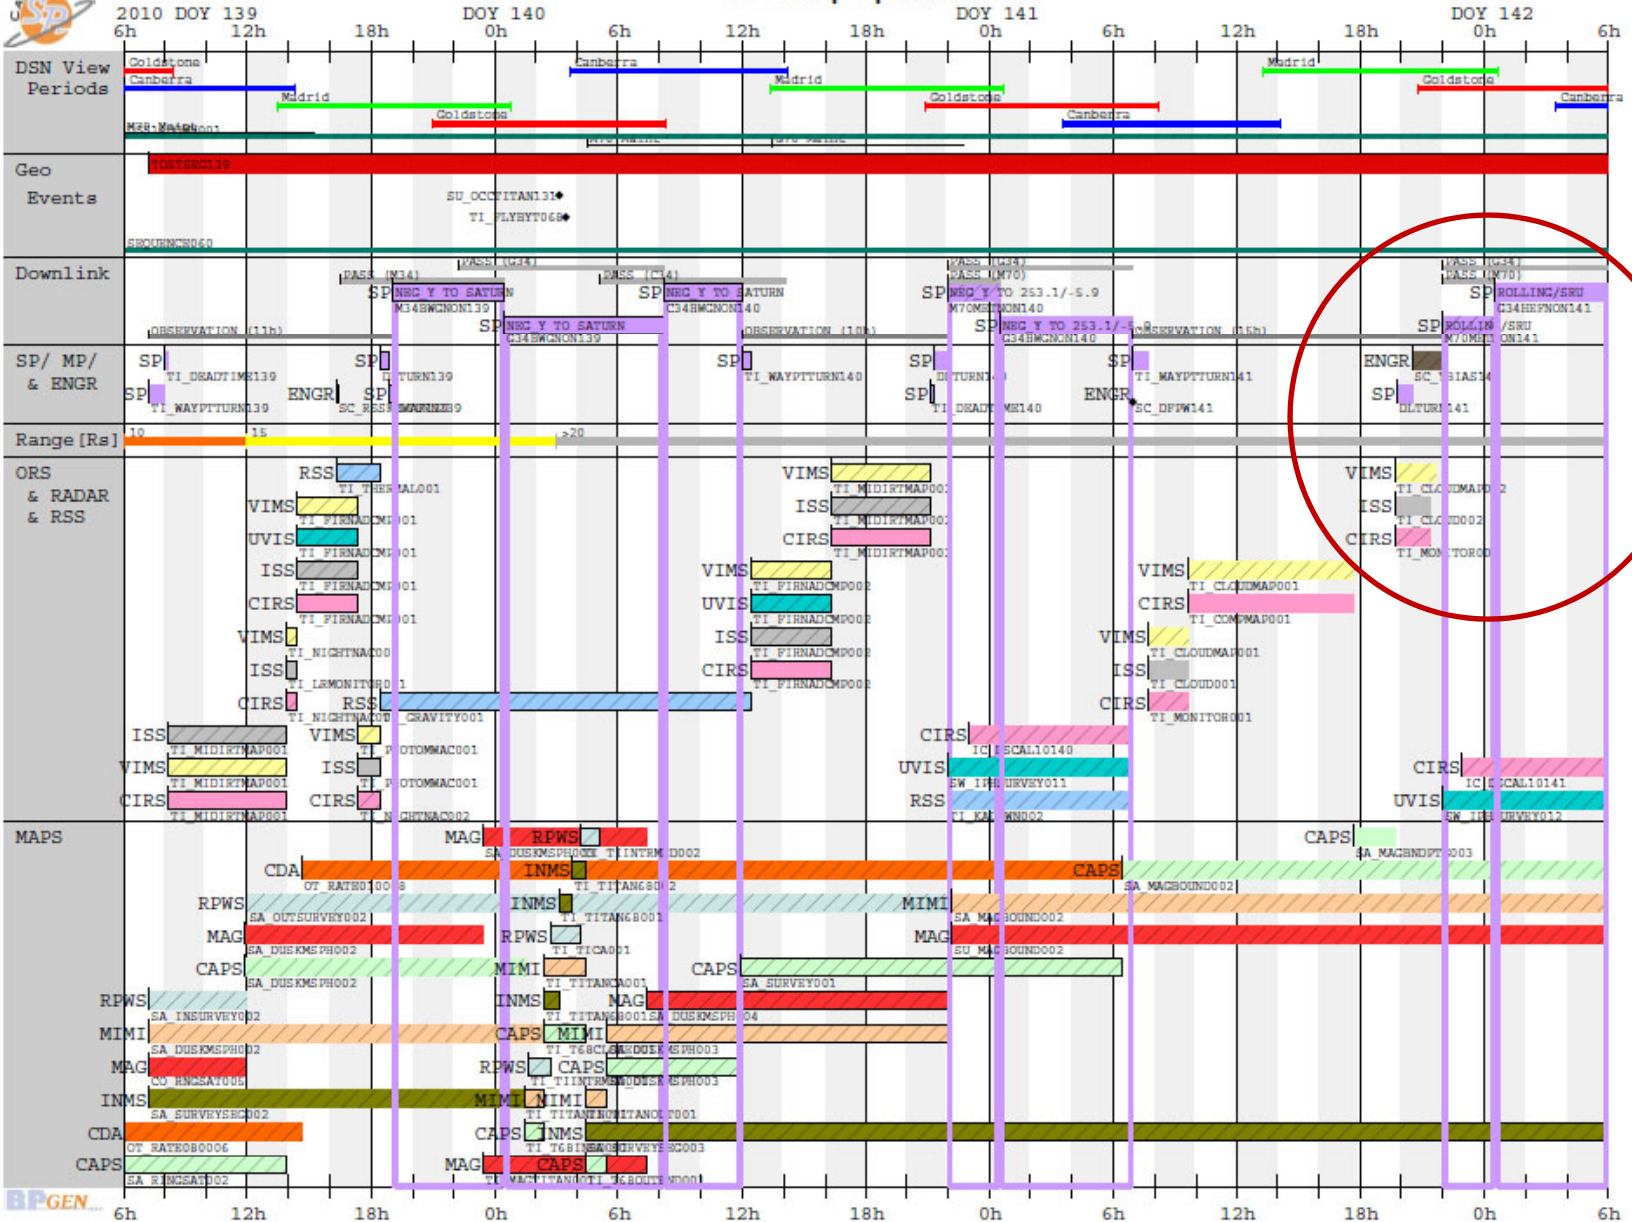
2010 DOY 139
DOY 140
DOY 141
DOY 142
6h 12h 18h 0h 6h 12h 18h 0h 6h 12h 18h 0h 6h

DSN View Periods
Goldstone
Canberra
Madrid
Goldstone
Canberra
Madrid
Goldstone
Canberra
Madrid
Goldstone
Canberra

Geo Events
TOSTSEC139
SU_OCCTITAN131
TI_FLYBYT068
SEQUENCE060

Downlink
PASS (M34)
PASS (C34)
PASS (C34)
SP NEG Y TO SATURN
M34BWCNON139
SP NEG Y TO SATURN
C34BWCNON140
SP NEG Y TO SATURN
C34BWCNON139
OBSERVATION (11h)
OBSERVATION (10h)
PASS (G34)
PASS (M70)
SP NEG Y TO 253.1/-5.9
M70MSTNON140
SP NEG Y TO 253.1/-5.9
G34BWCNON140
OBSERVATION (15h)
PASS (G34)
PASS (M70)
SP ROLLING/SRU
G34HEPNON141
SP ROLLIN /SRU
M70MH ON141

SP/ MP/ & ENGR
SP TI_DEADTIME139
SP TI_WAYPTTURN139
ENGR
SP SC_RESS
SP TURN139
SP TI_WAYPTTURN140
SP TURN140
SP TI_DEADTIME140
SP TI_WAYPTTURN141
ENGR SC_DFPW141
ENGR SC_BIAS14
SP DLTURN141

Range [Rs]
10
15
>20

ORS & RADAR & RSS
RSS TI_THERMAL001
VIMS TI_FIRNADCMP001
UVIS TI_FIRNADCMP001
ISS TI_FIRNADCMP001
CIRS TI_FIRNADCMP001
VIMS TI_NIGHTNAC001
ISS TI_LRMONITOR001
CIRS TI_NIGHTNAC001
RSS TI_GRAVITY001
ISS TI_MIDIRTMAP001
VIMS TI_MIDIRTMAP001
CIRS TI_MIDIRTMAP001
VIMS TI_PHOTOMMAC001
ISS TI_PHOTOMMAC001
CIRS TI_NIGHTNAC002
VIMS TI_MIDIRTMAP001
ISS TI_MIDIRTMAP001
CIRS TI_MIDIRTMAP001
VIMS TI_FIRNADCMP002
UVIS TI_FIRNADCMP002
ISS TI_FIRNADCMP002
CIRS TI_FIRNADCMP002
CIRS IC_ISCAL10140
UVIS EW_IPHSURVEY011
RSS TI_KAL WND002
VIMS TI_CLOUDMAP001
CIRS TI_COMPMAP001
VIMS TI_CLOUDMAP001
ISS TI_CLOUD001
CIRS TI_MONITOR001
VIMS TI_CLOUDMAP002
ISS TI_CLOUD002
CIRS TI_MONITOR00
CIRS IC_ISCAL10141
UVIS EW_IPHSURVEY012

MAPS
MAG RPWS
SA_DUSKMSPH002 TI_TIINTRM D002
CDA OT_RATE010008
INMS TI_TITAN68002
CAPS SA_MAGBOUND002
RPWS SA_OUTSURVEY002
INMS TI_TITAN68001
MIMI SA_MAGBOUND002
MAG SA_DUSKMSPH002
RPWS TI_TICA001
MAG SU_MAGBOUND002
CAPS SA_DUSKMSPH002
MIMI TI_TITANCA001
CAPS SA_SURVEY001
RPWS SA_INSURVEY002
INMS
MAG SA_DUSKMSPH004
MIMI SA_DUSKMSPH002
CAPS MIMI TI_T68CLA
SA_DUSKMSPH003
MAG CO_RNGSAT005
RPWS CAPS TI_TIINTRM
SA_DUSKMSPH003
INMS SA_SURVEYSEC002
MIMI MIMI TI_TITAN
TI_TITANCA002001
CDA OT_RATE080006
CAPS INMS TI_T68INSA
SA_SURVEYSEC003
CAPS SA_RINGSAT002
MAG CAPS TI_MAGTITAN001
TI_T68OUTBND001
CAPS SA_MAGBNDPT003

BPGEN
6h 12h 18h 0h 6h 12h 18h 0h 6h 12h 18h 0h 6h